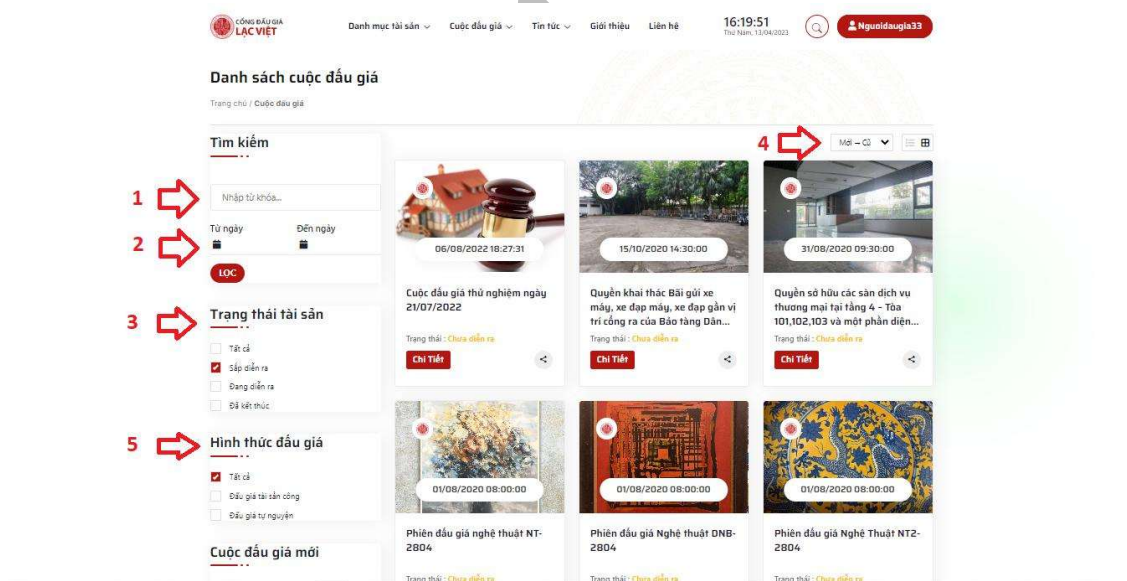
CỔNG ĐẤU GIÁ LẠC VIỆT

Danh mục tài sản Cuộc đấu giá Tin tức Giới thiệu Liên hệ

16:19:51
Thứ Năm, 13/04/2023

Nguoidaugia33

Danh sách cuộc đấu giá

Trang chủ / Cuộc đấu giá

Tìm kiếm

1

Nhập từ khóa...

2

Từ ngày

Đến ngày

LỌC

3

Trạng thái tài sản

Tất cả
Sắp diễn ra
Đang diễn ra
Đã kết thúc

5

Hình thức đấu giá

Tất cả
Đấu giá tài sản công
Đấu giá tự nguyện

Cuộc đấu giá mới

4

Mới – Cũ

06/08/2022 18:27:31

Cuộc đấu giá thử nghiệm ngày 21/07/2022

Trạng thái : Chưa diễn ra

Chi Tiết

15/10/2020 14:30:00

Quyền khai thác Bãi gửi xe máy, xe đạp máy, xe đạp gần vị trí cổng ra của Bảo tàng Dân...

Trạng thái : Chưa diễn ra

Chi Tiết

31/08/2020 09:30:00

Quyền sở hữu các sàn dịch vụ thương mại tại tầng 4 – Tòa 101,102,103 và một phần diện...

Trạng thái : Chưa diễn ra

Chi Tiết

01/08/2020 08:00:00

Phiên đấu giá nghệ thuật NT-2804

Trạng thái : Chưa diễn ra

01/08/2020 08:00:00

Phiên đấu giá Nghệ thuật DNB-2804

Trạng thái : Chưa diễn ra

01/08/2020 08:00:00

Phiên đấu giá Nghệ Thuật NT2-2804

Trạng thái : Chưa diễn ra